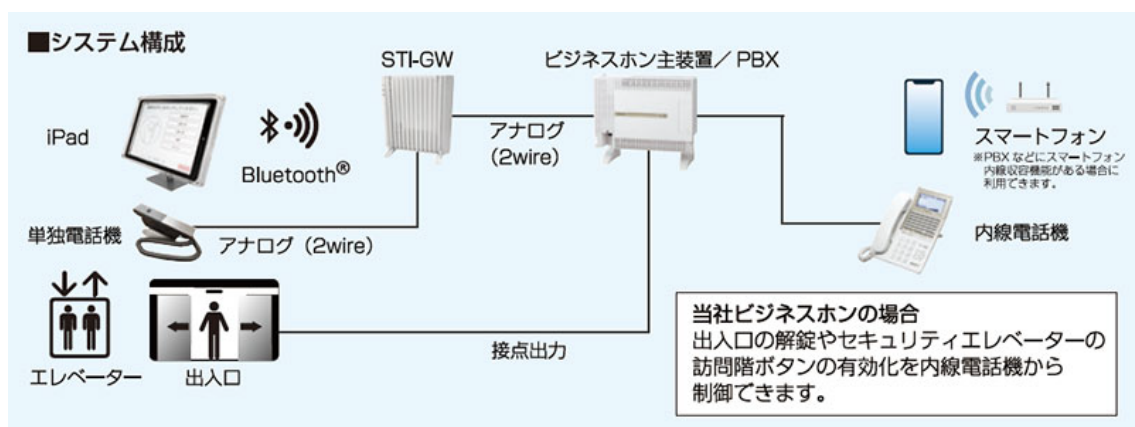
■システム構成

iPad

Bluetooth®

STI-GW

アナログ
(2wire)

ビジネスホン主装置／PBX

スマートフォン
※PBXなどにスマートフォン内線収容機能がある場合に利用できます。

単独電話機

アナログ (2wire)

内線電話機

エレベーター

出入口

接点出力

当社ビジネスホンの場合
出入口の解錠やセキュリティエレベーターの訪問階ボタンの有効化を内線電話機から制御できます。